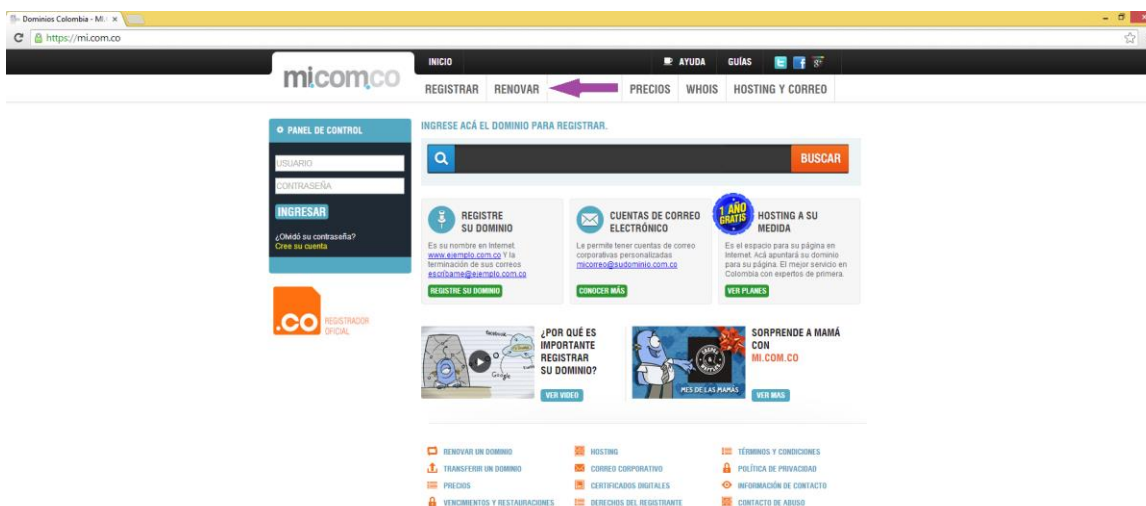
Dominios Colombia - Mi. ×

https://mi.com.co

mi.com.co

INICIO

AYUDA GUÍAS

REGISTRAR RENOVAR PRECIOS WHOIS HOSTING Y CORREO

PANEL DE CONTROL

USUARIO

CONTRASEÑA

INGRESAR

¿Olvidó su contraseña?
Cree su cuenta

.CO REGISTRADOR OFICIAL

INGRESE ACÁ EL DOMINIO PARA REGISTRAR.

BUSCAR

REGISTRE SU DOMINIO

Es su nombre en Internet. www.ejemplo.com.co Y la terminación de sus correos escribame@ejemplo.com.co

REGISTRE SU DOMINIO

CUENTAS DE CORREO ELECTRÓNICO

Le permite tener cuentas de correo corporativas personalizadas micorreo@sudominio.com.co

CONOCER MÁS

1 AÑO GRATIS

HOSTING A SU MEDIDA

Es el espacio para su página en Internet. Acá apuntará su dominio para su página. El mejor servicio en Colombia con expertos de primera.

VER PLANES

¿POR QUÉ ES IMPORTANTE REGISTRAR SU DOMINIO?

VER VIDEO

SORPRENDE A MAMÁ CON MI.COM.CO

MES DE LAS MAMÁS

VER MAS

RENOVAR UN DOMINIO
TRANSFERIR UN DOMINIO
PRECIOS
VENCIMIENTOS Y RESTAURACIONES

HOSTING
CORREO CORPORATIVO
CERTIFICADOS DIGITALES
DERECHOS DEL REGISTRANTE

TÉRMINOS Y CONDICIONES
POLÍTICA DE PRIVACIDAD
INFORMACIÓN DE CONTACTO
CONTACTO DE ABUSO